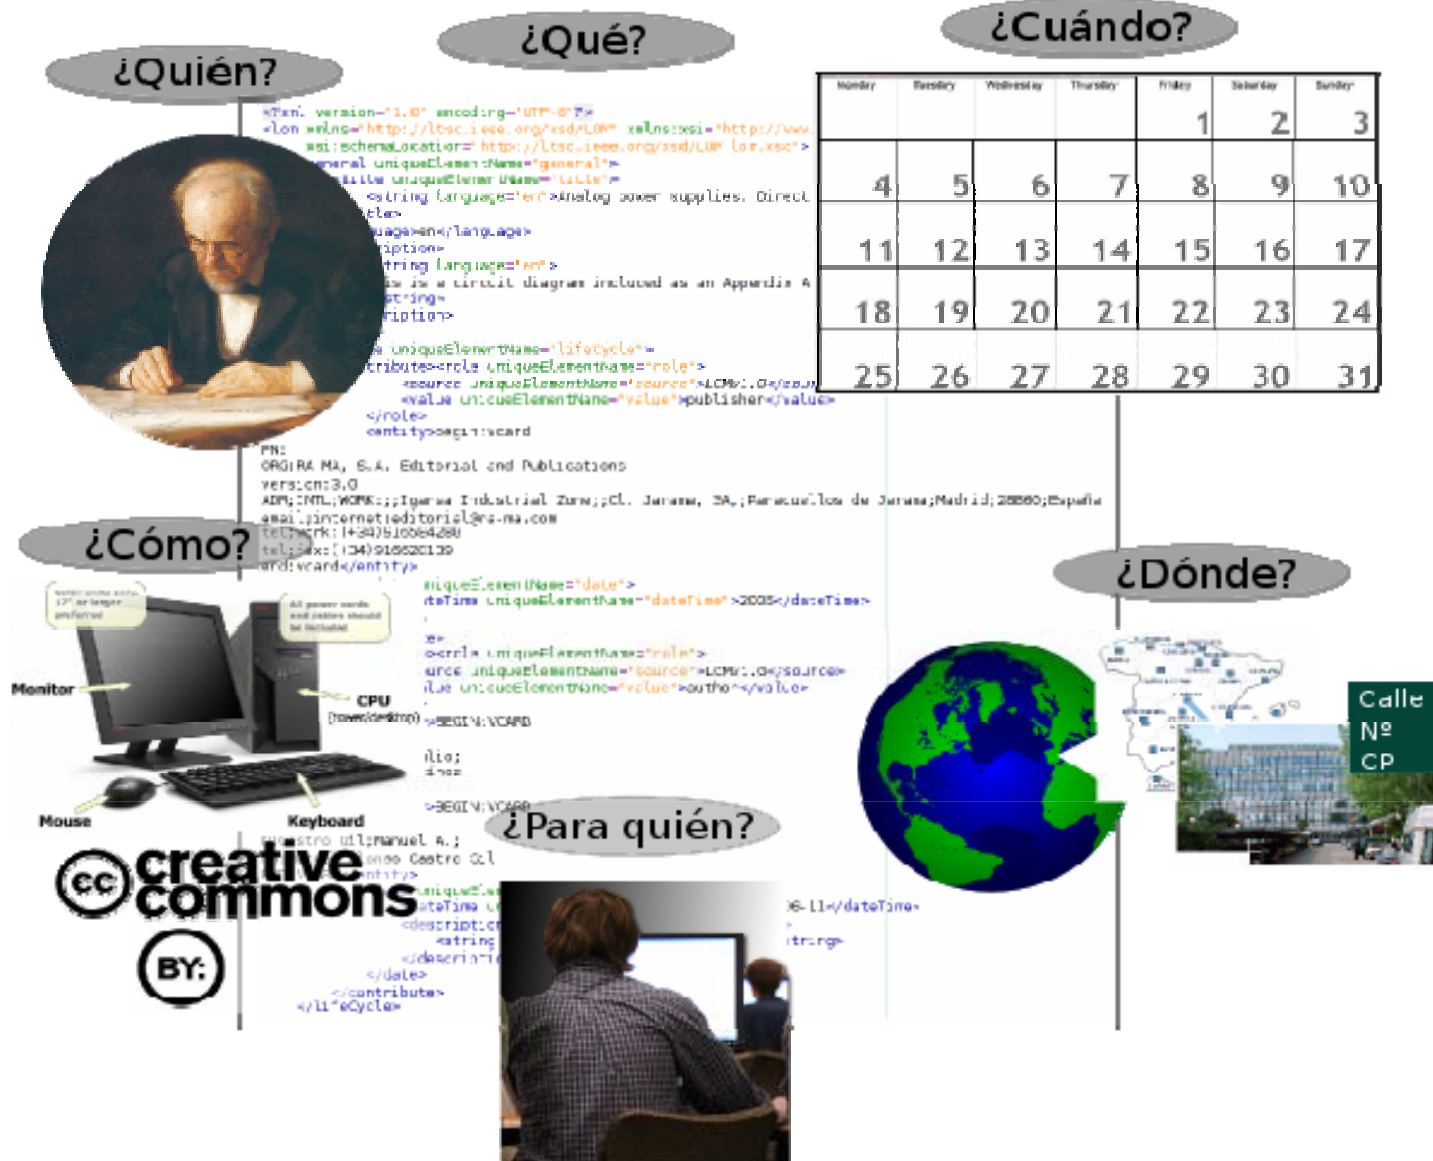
¿Quién?

¿Qué?

¿Cuándo?

| Monday | Tuesday | Wednesday | Thursday | Friday | Saturday | Sunday |
|---|---|---|---|---|---|---|
| | | | | 1 | 2 | 3 |
| 4 | 5 | 6 | 7 | 8 | 9 | 10 |
| 11 | 12 | 13 | 14 | 15 | 16 | 17 |
| 18 | 19 | 20 | 21 | 22 | 23 | 24 |
| 25 | 26 | 27 | 28 | 29 | 30 | 31 |

<?xml version="1.0" encoding="UTF-8"?>
<lom xmlns="http://ltsc.ieee.org/xsd/LOM" xmlns:xsi="http://www.
xsi:schemaLocation="http://ltsc.ieee.org/xsd/LOM lom.xsd">
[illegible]eneral uniqueElementName="general">
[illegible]itle uniqueElementName="title">
<string language="en">Analog power supplies. Direct
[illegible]tle>
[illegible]uage>en</language>
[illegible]iption>
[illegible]tring language="en">
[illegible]is is a circuit diagram included as an Appendix A
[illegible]string>
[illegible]ription>
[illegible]e uniqueElementName="lifeCycle">
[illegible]tribute><role uniqueElementName="role">
<source uniqueElementName="source">LOMv1.0</sou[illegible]
<value uniqueElementName="value">publisher</value>
</role>
<entity>begin:vcard
FN:
ORGIRA MA, S.A. Editorial and Publications
version:3.0
ADR;INTL;WORK:;;Iguesa Industrial Zone;;Cl. Jarama, 3A,;Paracuellos de Jarama;Madrid;28860;España
email;internet:editorial@ra-ma.com
tel;work:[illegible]
tel;fax:(34)916620139
end:vcard</entity>
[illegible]niqueElementName="date">
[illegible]teTime uniqueElementName="dateTime">2005</dateTime>
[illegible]e>
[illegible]<role uniqueElementName="role">
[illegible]urce uniqueElementName="source">LOMv1.0</source>
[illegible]lue uniqueElementName="value">author</value>
>BEGIN:VCARD
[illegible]lio;
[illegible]
>BEGIN:VCARD
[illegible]maestro util:manuel A.;
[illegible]onso Castro Cl
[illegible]ntity>
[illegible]niqueEl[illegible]
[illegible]ateTime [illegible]
<descript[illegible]
<string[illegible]
</descri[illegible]
</date>
</contribute>
</lifeCycle>
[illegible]6-11</dateTime>
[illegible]tring>

¿Cómo?

Monitor
CPU
(tower/desktop)
Mouse
Keyboard
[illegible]
17" or larger preferred
All power cords and cables should be included

creative commons
BY:

¿Dónde?

Calle
Nº
CP

¿Para quién?